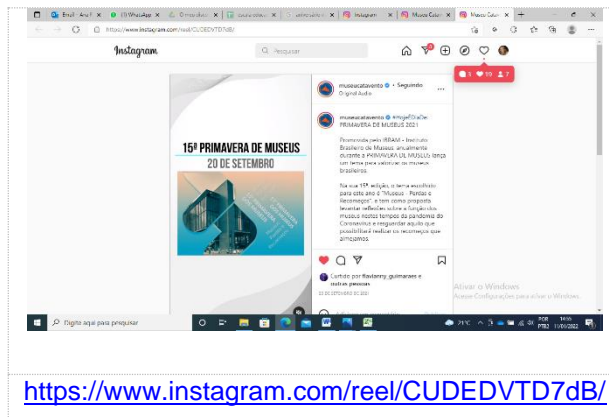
Email · Ana F | (9) WhatsApp | O mais doce | Louça colorid | unirio.edu.br | Instagram | Museu Catav | Museu Catav

https://www.instagram.com/reel/CUDEDVTD7dB/

Instagram

Pesquisar

1 10 7

15ª PRIMAVERA DE MUSEUS
20 DE SETEMBRO

museucatavento • Seguindo
Original Audio

museucatavento #HojeÉDiaDe PRIMAVERA DE MUSEUS 2021

Promovida pelo IBRAM – Instituto Brasileiro de Museus, anualmente durante a PRIMAVERA DE MUSEUS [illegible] um tema para debate de museus brasileiros.

Na sua 15ª edição, o tema escolhido para este ano é "Museus : Perdas e Recomeços", e tem como proposta levantar reflexões sobre a função dos museus nestes tempos da pandemia do Coronavírus e resguardar aquilo que possibilitará realizar os recomeços que almejamos.

Curtido por flaviannty_guimaraes e outras pessoas

20 DE SETEMBRO DE 2021

Ativar o Windows
Acesse Configurações para ativar o Windows.

Digite aqui para pesquisar

21°C POR PTB2 11/03/2022

https://www.instagram.com/reel/CUDEDVTD7dB/